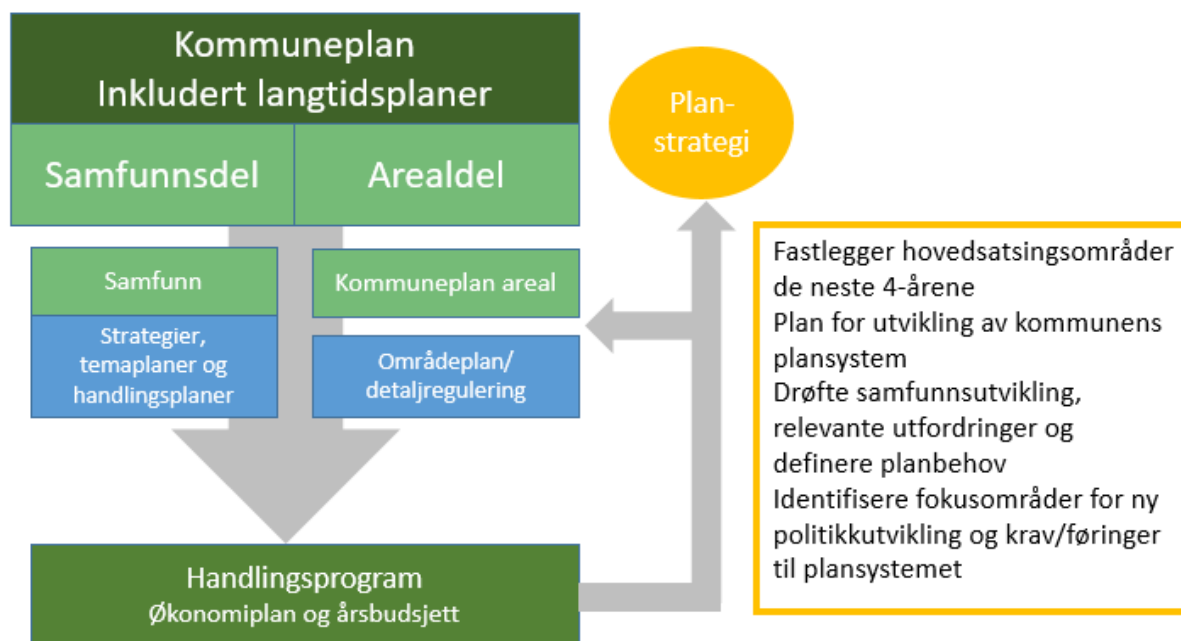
Kommuneplan
Inkludert langtidsplaner

Samfunnsdel

Arealdel

Plan-
strategi

Samfunn

Strategier, temaplaner og handlingsplaner

Kommuneplan areal

Områdeplan/ detaljregulering

Fastlegger hovedsatsingsområder de neste 4-årene
Plan for utvikling av kommunens plansystem
Drøfte samfunnsutvikling, relevante utfordringer og definere planbehov
Identifisere fokusområder for ny politikkutvikling og krav/føringer til plansystemet

Handlingsprogram
Økonomiplan og årsbudsjett